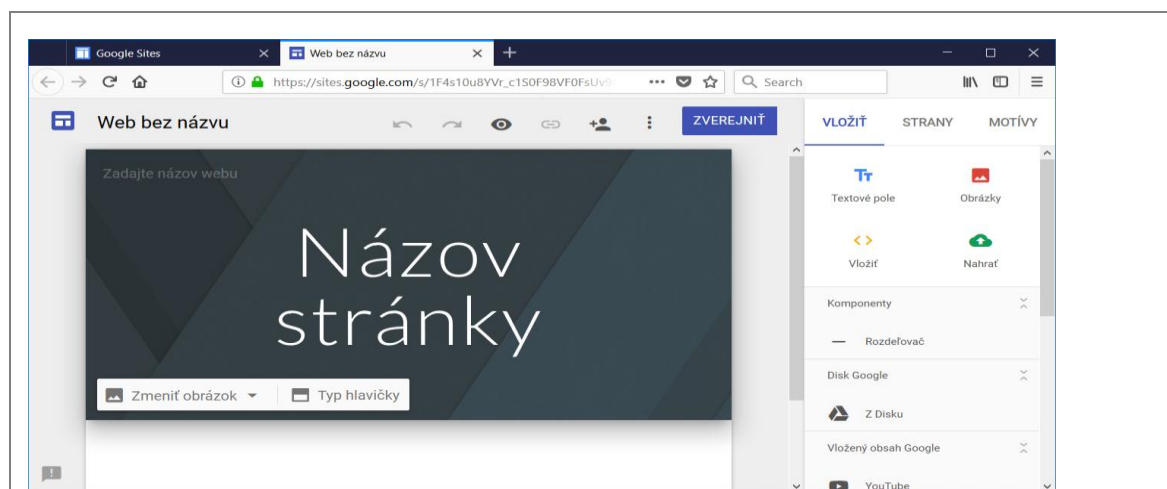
Google Sites
Web bez názvu
https://sites.google.com/s/1F4s10u8YVr_c1S0F98VF0FsUv
Search

Web bez názvu
ZVEREJNIŤ
VLOŽIŤ STRANY MOTÍVY

Zadajte názov webu

Názov stránky

Zmeniť obrázok
Typ hlavičky

Textové pole
Obrázky
Vložiť
Nahrať
Komponenty
Rozdeľovač
Disk Google
Z Disku
Vložený obsah Google
YouTube